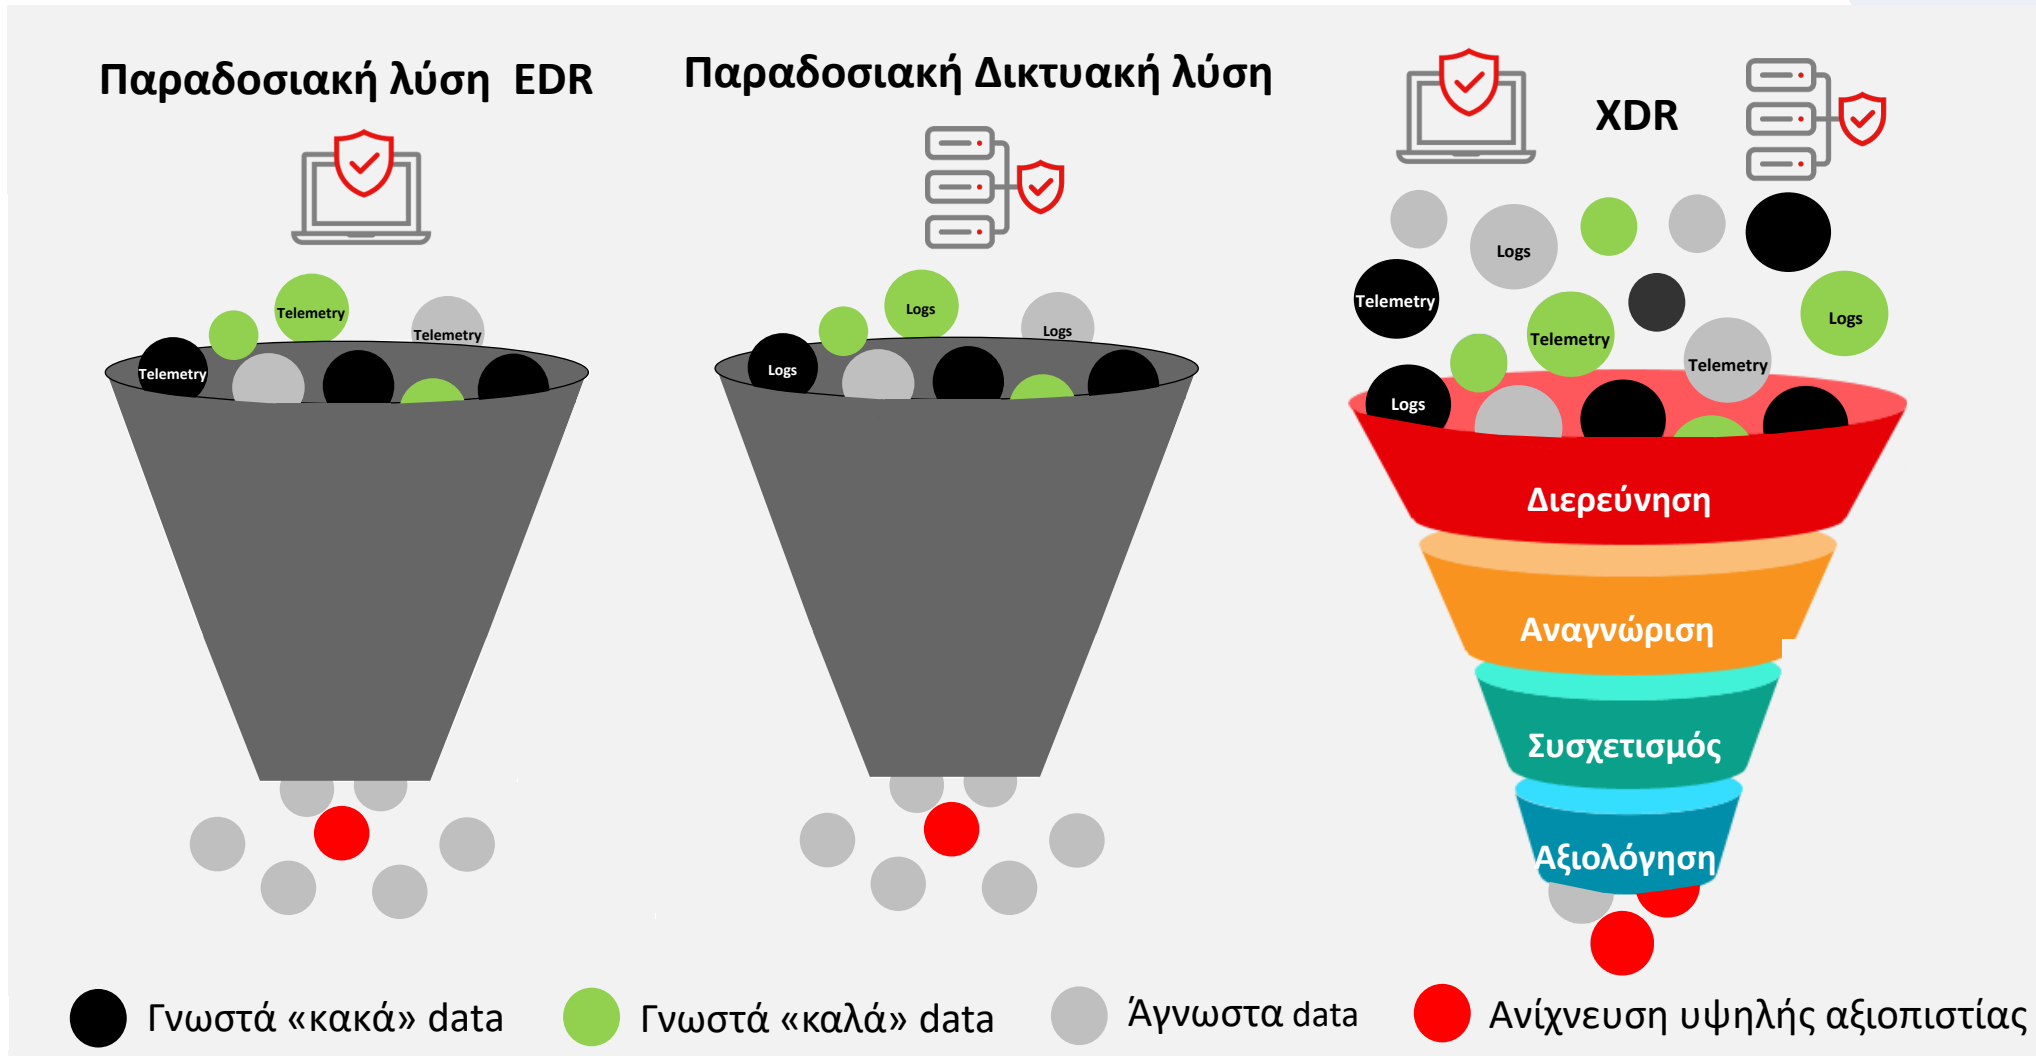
Παραδοσιακή λύση EDR

Telemetry

Telemetry

Telemetry

Παραδοσιακή Δικτυακή λύση

Logs

Logs

Logs

XDR

Logs

Telemetry

Logs

Telemetry

Telemetry

Logs

Διερεύνηση

Αναγνώριση

Συσχετισμός

Αξιολόγηση

Γνωστά «κακά» data

Γνωστά «καλά» data

Άγνωστα data

Ανίχνευση υψηλής αξιοπιστίας